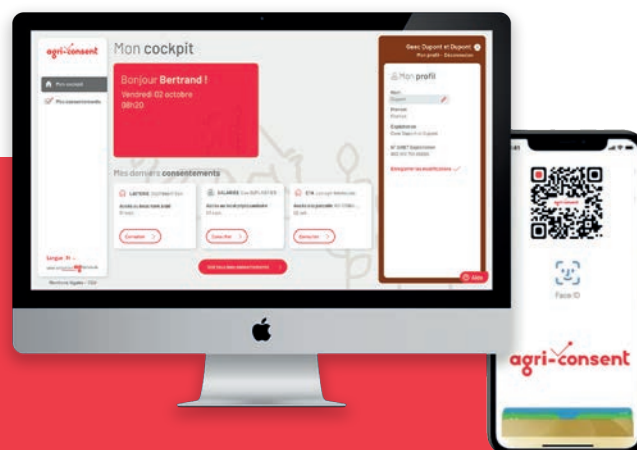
agri-consent

Mon cockpit

Mon cockpit

Mes consentements

Bonjour Bertrand !
Vendredi 02 octobre
08h20

Gaec Dupont et Dupont
Mon profil · Déconnexion

Mon profil

Nom
Dupont

Prénom
Bertrand

Exploitation
Gaec Dupont et Dupont

N° SIRET Exploitation
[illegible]

Enregistrer les modifications

Mes derniers consentements

LAITERIE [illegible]

SALARIÉE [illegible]

ETA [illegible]

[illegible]

Consulter

Consulter

Consulter

Voir tous mes consentements

Aide

Langue : Fr

Mentions légales · CGU

Face ID

agri-consent